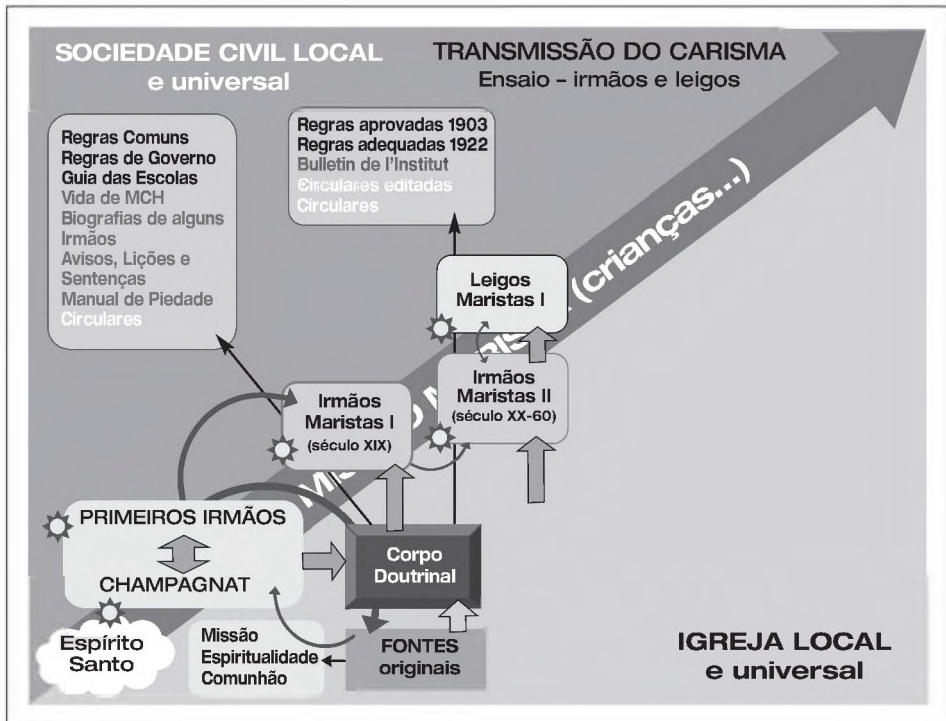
SOCIEDADE CIVIL LOCAL
e universal

TRANSMISSÃO DO CARISMA
Ensaio - irmãos e leigos

Regras Comuns
Regras de Governo
Guia das Escolas
Vida de MCH
Biografias de alguns Irmãos
Avisos, Lições e Sentenças
Manual de Piedade
Circulares

Regras aprovadas 1903
Regras adequadas 1922
Bulletin de l'Institut
Circulares editadas
Circulares

Missão Marista (crianças...)

Leigos Maristas I

Irmãos Maristas II
(século XX-60)

Irmãos Maristas I
(século XIX)

PRIMEIROS IRMÃOS

CHAMPAGNAT

Corpo Doutrinal

Espírito Santo

Missão
Espiritualidade
Comunhão

FONTES originais

IGREJA LOCAL
e universal